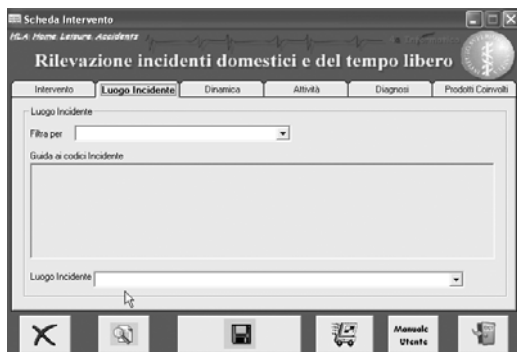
Scheda Intervento

HLA: Home Leisure Accidents

Rilevazione incidenti domestici e del tempo libero

Intervento | Luogo Incidente | Dinamica | Attività | Diagnosi | Prodotti Coinvolti

Luogo Incidente

Filtra per

Guida ai codici Incidente

Luogo Incidente

Manuale Utente